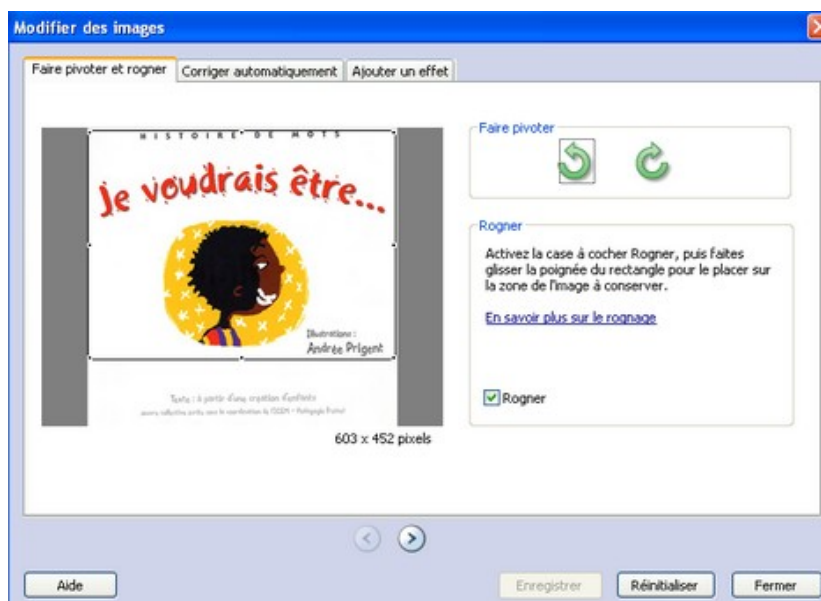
Modifier des images

Faire pivoter et rogner | Corriger automatiquement | Ajouter un effet

HISTOIRE DE MOTS

Je voudrais être...

Illustrations :
Andrée Prigent

Texte : à partir d'une création d'enfants
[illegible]

603 x 452 pixels

Faire pivoter

Rogner

Activez la case à cocher Rogner, puis faites glisser la poignée du rectangle pour le placer sur la zone de l'image à conserver.

En savoir plus sur le rognage

Rogner

Aide

Enregistrer

Réinitialiser

Fermer